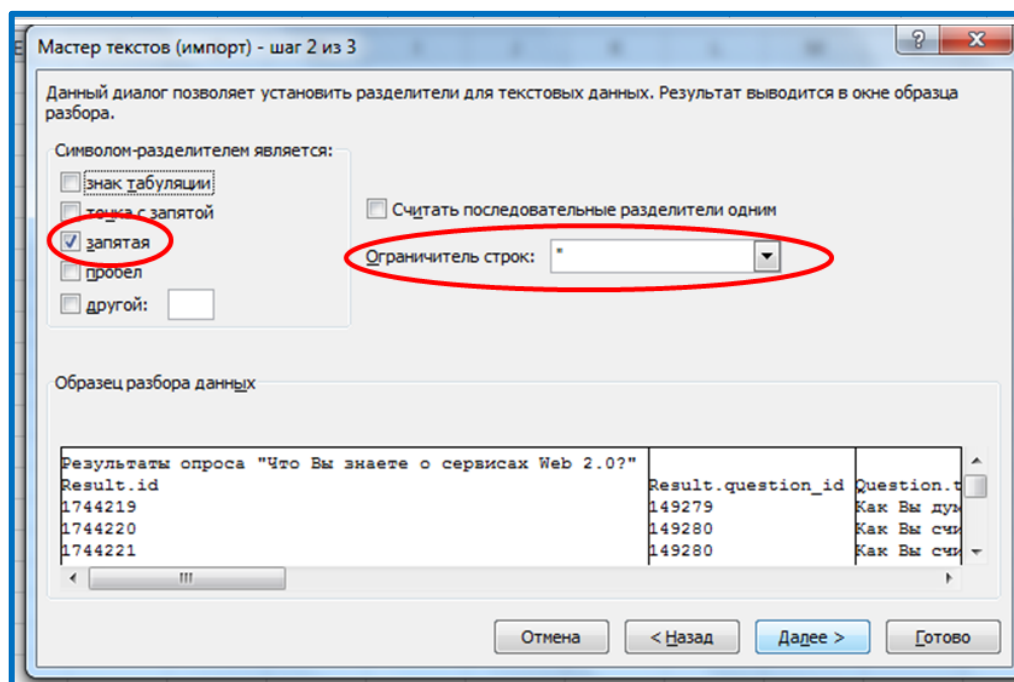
Мастер текстов (импорт) - шаг 2 из 3

?

Данный диалог позволяет установить разделители для текстовых данных. Результат выводится в окне образца разбора.

Символом-разделителем является:

знак табуляции

точка с запятой

запятая

пробел

другой:

Считать последовательные разделители одним

Ограничитель строк: "

Образец разбора данных

| Результаты опроса "Что Вы знаете о сервисах Web 2.0?" | | |
|---|---|---|
| Result.id | Result.question_id | Question.t |
| 1744219 | 149279 | Как Вы дум |
| 1744220 | 149280 | Как Вы счи |
| 1744221 | 149280 | Как Вы счи |

Отмена

< Назад

Далее >

Готово